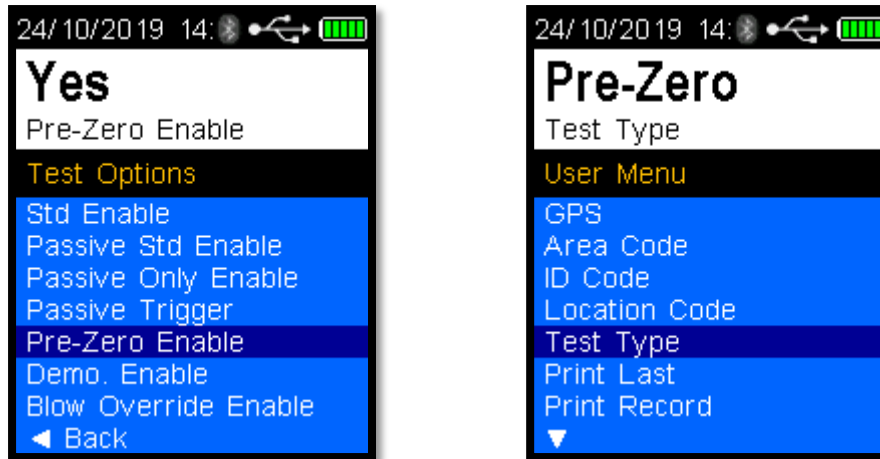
24/10/2019 14:

Yes

Pre-Zero Enable

Test Options

Std Enable
Passive Std Enable
Passive Only Enable
Passive Trigger
Pre-Zero Enable
Demo. Enable
Blow Override Enable
◄ Back

24/10/2019 14:

Pre-Zero

Test Type

User Menu

GPS
Area Code
ID Code
Location Code
Test Type
Print Last
Print Record
▼